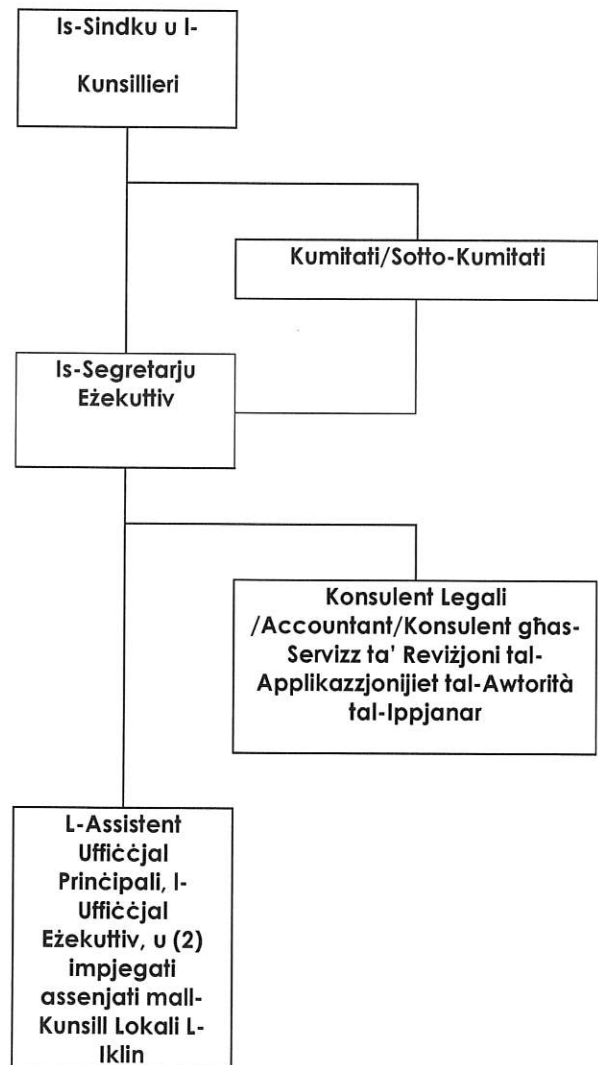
Is-Sindku u l-

Kunsillieri

Kumitati/Sotto-Kumitati

Is-Segretarju Eżekuttiv

Konsulent Legali /Accountant/Konsulent għas-Servizz ta' Reviżjoni tal-Applikazzjonijiet tal-Awtorità tal-Ippjanar

L-Assistent Uffiċċjal Prinċipali, l-Uffiċċjal Eżekuttiv, u (2) impjegati assenjati mall-Kunsill Lokali L-Iklin